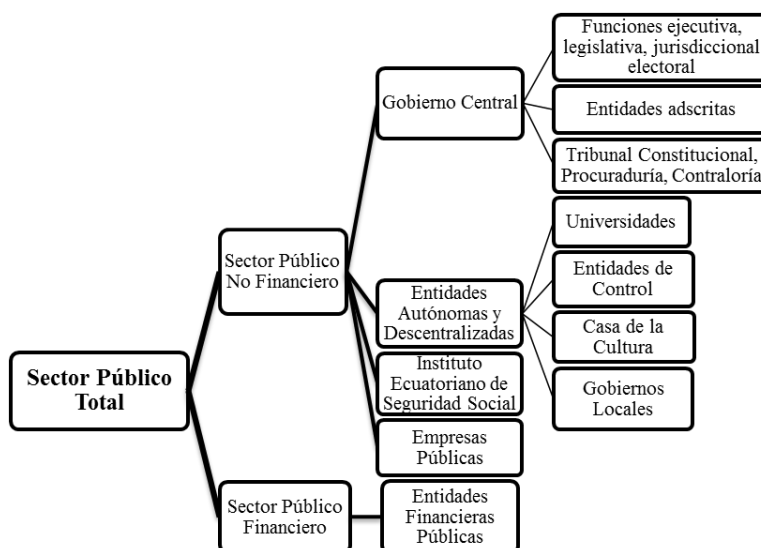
Sector Público Total

Sector Público No Financiero

Gobierno Central

Funciones ejecutiva, legislativa, jurisdiccional electoral

Entidades adscritas

Tribunal Constitucional, Procuraduría, Contraloría

Entidades Autónomas y Descentralizadas

Universidades

Entidades de Control

Casa de la Cultura

Gobiernos Locales

Instituto Ecuatoriano de Seguridad Social

Empresas Públicas

Sector Público Financiero

Entidades Financieras Públicas